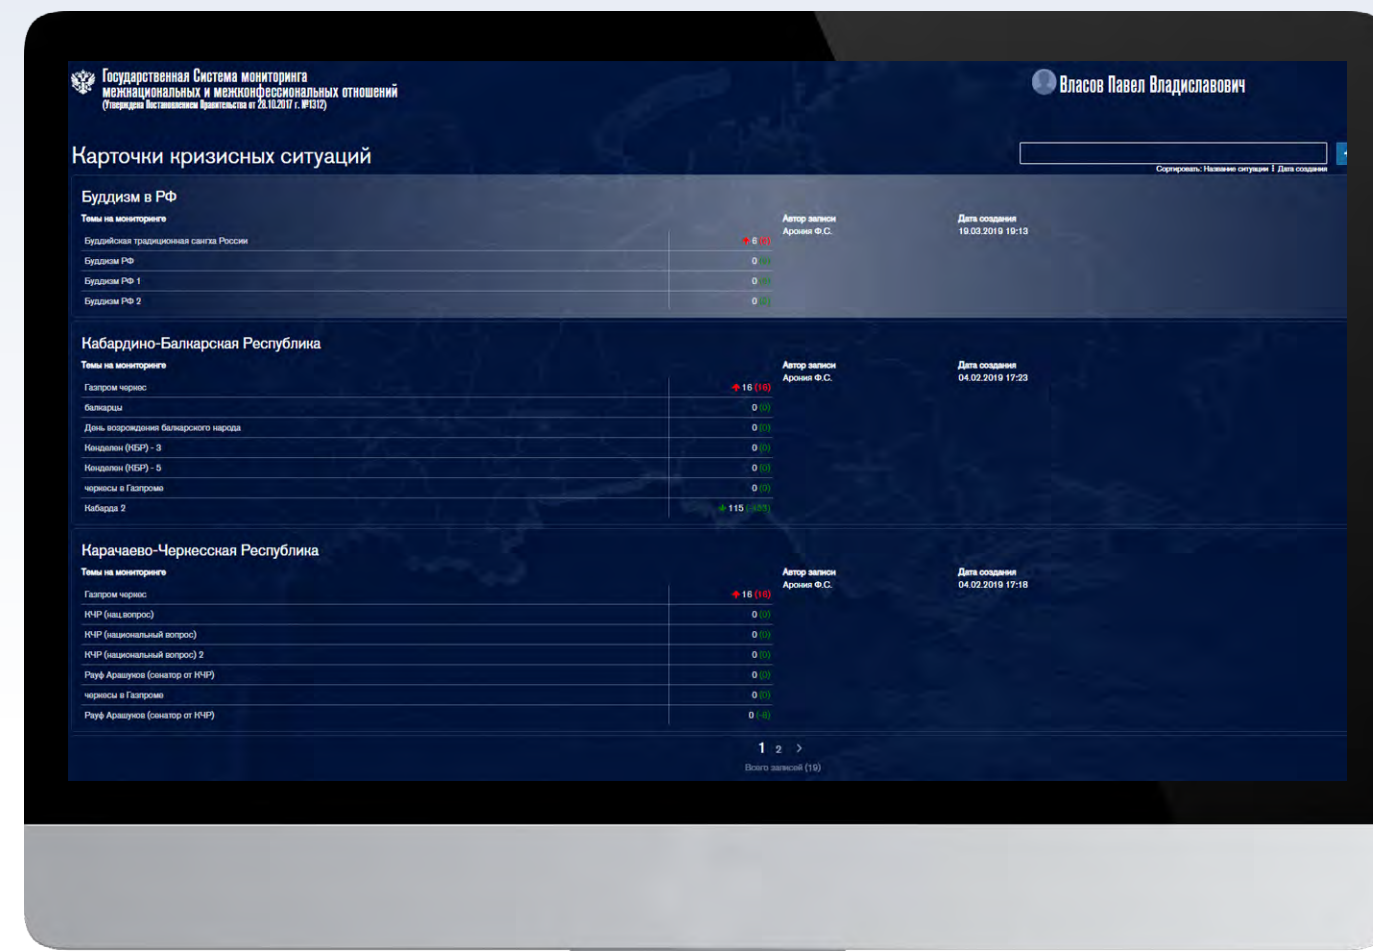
Государственная Система мониторинга межнациональных и межконфессиональных отношений
(Утверждена Постановлением Правительства от 28.10.2017 г. №1312)

Власов Павел Владиславович

Карточки кризисных ситуаций

Сортировать: Название ситуации | Дата создания

Буддизм в РФ

Темы на мониторинге

| | |
|---|---|
| Буддийская традиционная сангха России | 6 (6) |
| Буддизм РФ | 0 (0) |
| Буддизм РФ 1 | 0 (0) |
| Буддизм РФ 2 | 0 (0) |

Автор записи
Арония Ф.С.

Дата создания
19.03.2019 19:13

Кабардино-Балкарская Республика

Темы на мониторинге

| | |
|---|---|
| Газпром черкес | 16 (16) |
| балкарцы | 0 (0) |
| День возрождения балкарского народа | 0 (0) |
| Кондалон (КБР) - 3 | 0 (0) |
| Кондалон (КБР) - 5 | 0 (0) |
| черкесы в Газпроме | 0 (0) |
| Кабарда 2 | 115 ([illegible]) |

Автор записи
Арония Ф.С.

Дата создания
04.02.2019 17:23

Карачаево-Черкесская Республика

Темы на мониторинге

| | |
|---|---|
| Газпром черкес | 16 (16) |
| КЧР (нац.вопрос) | 0 (0) |
| КЧР (национальный вопрос) | 0 (0) |
| КЧР (национальный вопрос) 2 | 0 (0) |
| Рауф Арашуков (сенатор от КЧР) | 0 (0) |
| черкесы в Газпроме | 0 (0) |
| Рауф Арашуков (сенатор от КЧР) | 0 (-6) |

Автор записи
Арония Ф.С.

Дата создания
04.02.2019 17:18

1 2 >

Всего записей (19)